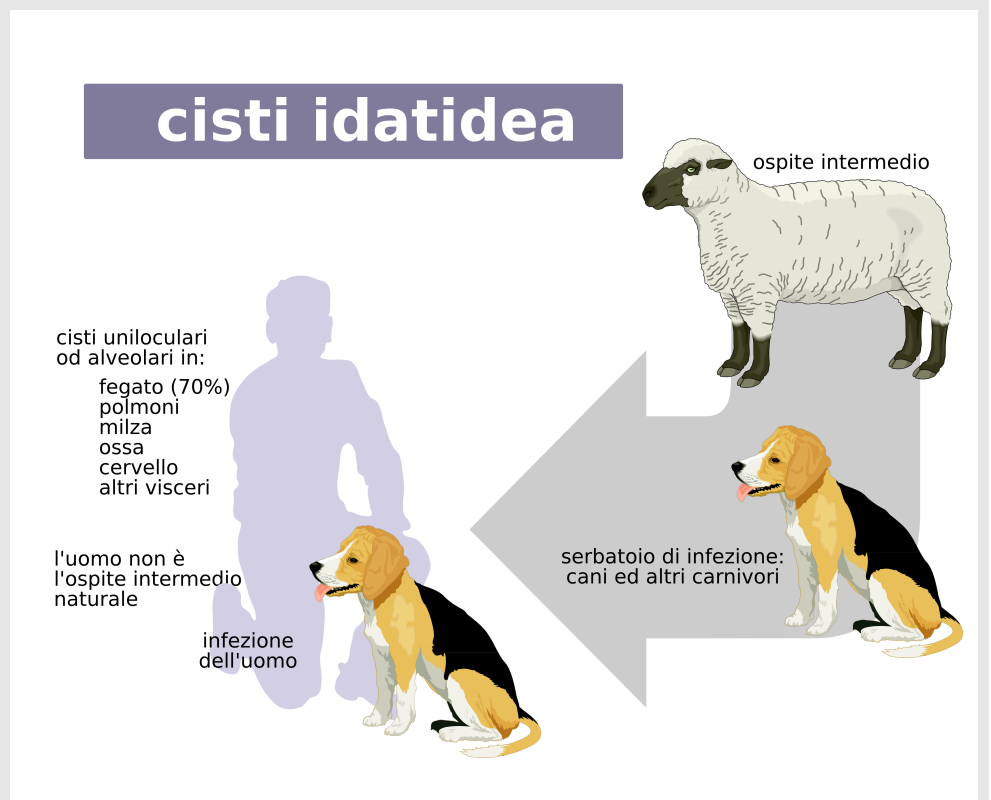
cisti idatidea

ospite intermedio

cisti uniloculari od alveolari in:

fegato (70%)
polmoni
milza
ossa
cervello
altri visceri

l'uomo non è l'ospite intermedio naturale

infezione dell'uomo

serbatoio di infezione: cani ed altri carnivori